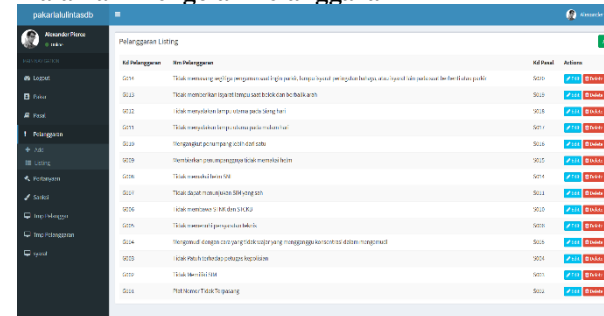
pakarlalulintasdb

Alexander Pierce
● Online

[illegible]

Logout
Pasal
Pasal
Pelanggaran
Add
Listing
Pertanyaan
Sanksi
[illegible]
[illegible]
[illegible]

Alexander

Pelanggaran Listing

| Kd Pelanggaran | Nm Pelanggaran | Kd Pasal | Actions |
|---|---|---|---|
| G014 | Tidak memasang segitiga pengaman saat ingin parkir, lampu isyarat peringatan bahaya atau isyarat lain pada saat berhenti atau parkir | S020 | Edit Delete |
| G013 | Tidak memberikan isyarat lampu saat belok dan berbalik arah | S019 | Edit Delete |
| G012 | Tidak menyalakan lampu utama pada siang hari | S018 | Edit Delete |
| G011 | Tidak menyalakan lampu utama pada malam hari | S017 | Edit Delete |
| G010 | Mengangkut penumpang lebih dari satu | S016 | Edit Delete |
| G009 | Membiarkan penumpangnya tidak memakai helm | S015 | Edit Delete |
| G008 | Tidak memakai helm SNI | S014 | Edit Delete |
| G007 | Tidak dapat menunjukkan SIM yang sah | S011 | Edit Delete |
| G006 | Tidak membawa STNK dan SIM/KIR | S010 | Edit Delete |
| G005 | Tidak memenuhi persyaratan teknis | S005 | Edit Delete |
| G004 | Mengemudi dengan cara yang tidak wajar yang mengganggu konsentrasi dalam mengemudi | S008 | Edit Delete |
| G003 | Tidak Patuh terhadap petugas kepolisian | S004 | Edit Delete |
| G002 | Tidak Memiliki SIM | S001 | Edit Delete |
| G001 | Plat Nomor Tidak Terpasang | S003 | Edit Delete |